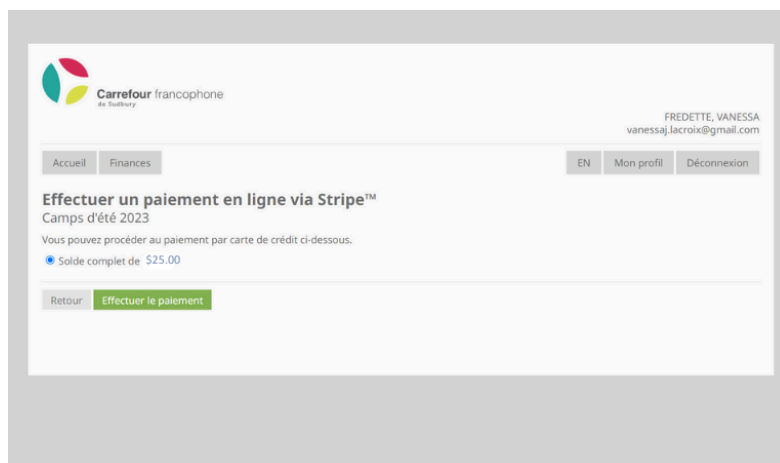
Carrefour francophone
de Sudbury

FREDETTE, VANESSA
vanessaj.lacroix@gmail.com

Accueil Finances

EN Mon profil Déconnexion

Effectuer un paiement en ligne via Stripe™
Camps d'été 2023

Vous pouvez procéder au paiement par carte de crédit ci-dessous.

Solde complet de $25.00

Retour Effectuer le paiement